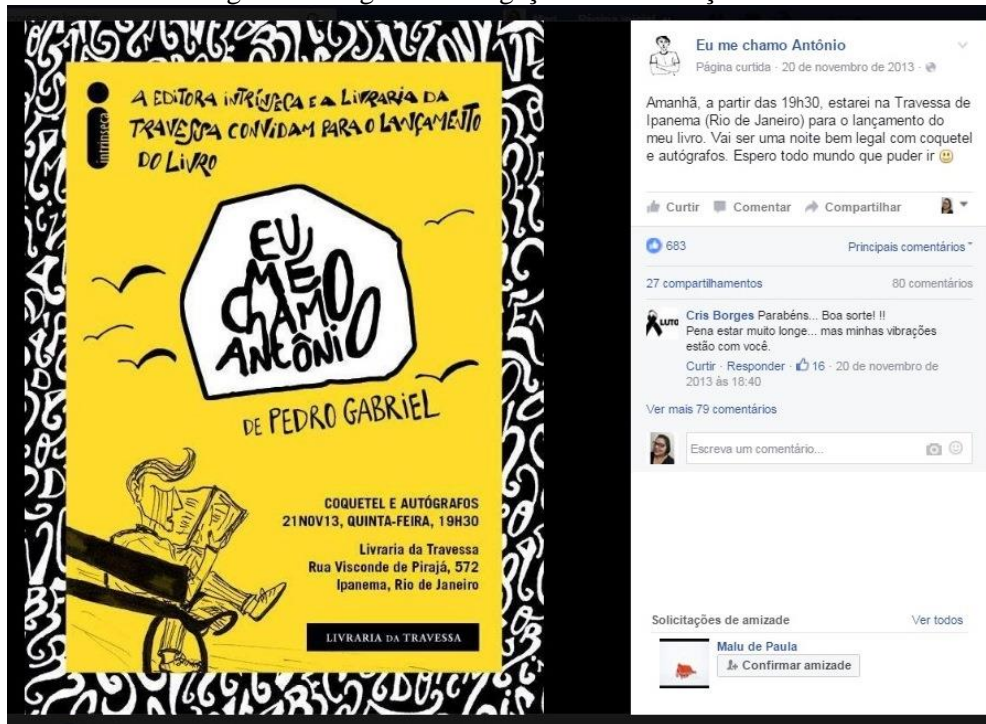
intrínseca

A EDITORA INTRÍNSECA E A LIVRARIA DA TRAVESSA CONVIDAM PARA O LANÇAMENTO DO LIVRO

EU ME CHAMO ANTÔNIO

DE PEDRO GABRIEL

COQUETEL E AUTÓGRAFOS
21NOV13, QUINTA-FEIRA, 19H30

Livraria da Travessa
Rua Visconde de Pirajá, 572
Ipanema, Rio de Janeiro

LIVRARIA DA TRAVESSA

Eu me chamo Antônio
Página curtida · 20 de novembro de 2013 ·

Amanhã, a partir das 19h30, estarei na Travessa de Ipanema (Rio de Janeiro) para o lançamento do meu livro. Vai ser uma noite bem legal com coquetel e autógrafos. Espero todo mundo que puder ir 🙂

Curtir Comentar Compartilhar

683 Principais comentários

27 compartilhamentos 80 comentários

LUTO
Cris Borges Parabéns... Boa sorte! !! Pena estar muito longe... mas minhas vibrações estão com você.
Curtir · Responder · 16 · 20 de novembro de 2013 às 18:40

Ver mais 79 comentários

Escreva um comentário...

Solicitações de amizade Ver todos
Malu de Paula
Confirmar amizade